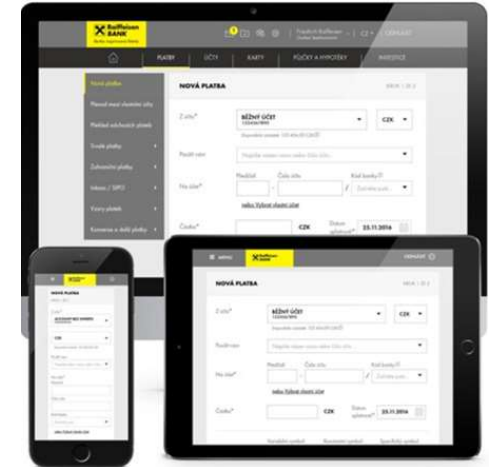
Raiffeisen BANK

ODHLÁSIT

PLATBY

ÚČTY

KARTY

PŮJČKY A HYPOTÉKY

INVESTICE

Nová platba

Převod mezi vlastními účty

Přehled odchozích plateb

Trvalé platby

Zahraniční platby

Inkaso / SIPO

Vzory plateb

NOVÁ PLATBA

Z účtu*

BĚŽNÝ ÚČET

CZK

Použít vzor

Na účet*

Předčíslí

Číslo účtu

Kód banky

Částka*

CZK

Datum splatnosti*

23.11.2016

MENU

Raiffeisen BANK

ODHLÁSIT

NOVÁ PLATBA

Z účtu*

BĚŽNÝ ÚČET

CZK

Použít vzor

Na účet*

Předčíslí

Číslo účtu

Kód banky

Částka*

CZK

Datum splatnosti*

23.11.2016

NOVÁ PLATBA

CZK